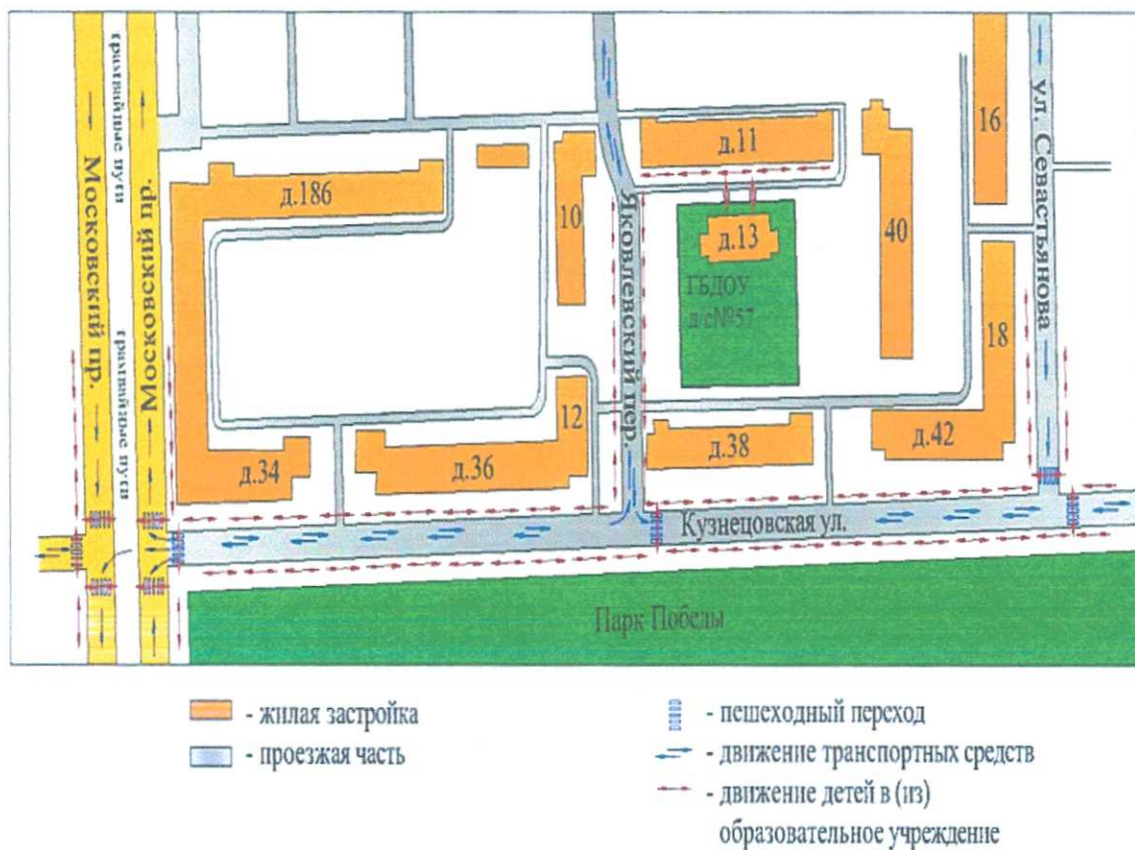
Московский пр.
трамвайные пути
Московский пр.
трамвайные пути
Московский пр.
трамвайные пути
д.186
10
Яковлевский пер.
д.11
д.13
ГБДОУ д/с№57
40
16
ул. Севастьянова
18
12
д.34
д.36
д.38
д.42
Кузнецовская ул.
Парк Победы

- жилая застройка
- проезжая часть
- пешеходный переход
- движение транспортных средств
- движение детей в (из) образовательное учреждение